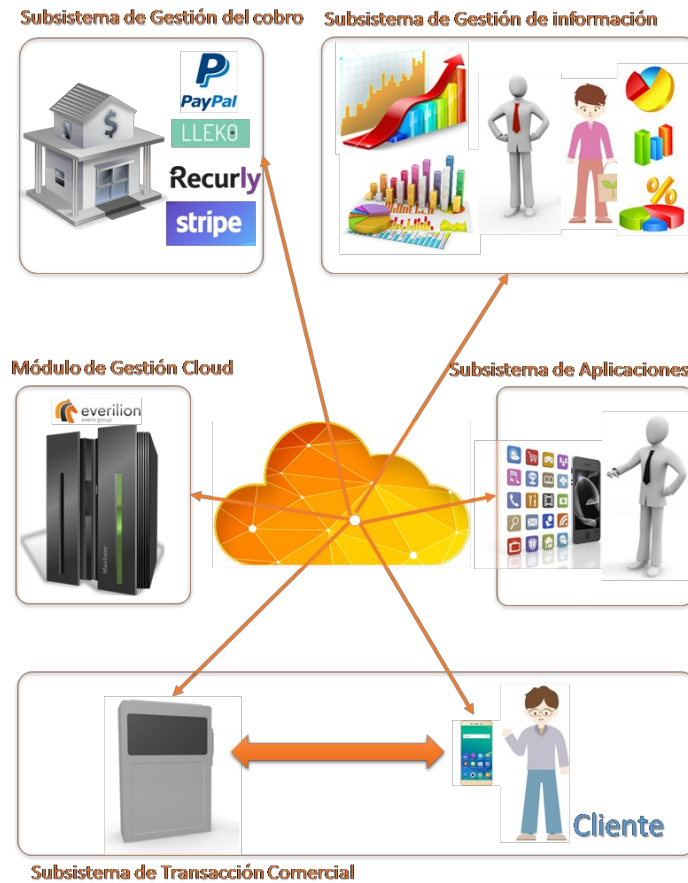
Subsistema de Gestión del cobro

PayPal

LLEKO

Recurly

stripe

Subsistema de Gestión de información

Módulo de Gestión Cloud

everilion

everis group

Subsistema de Aplicaciones

Cliente

Subsistema de Transacción Comercial